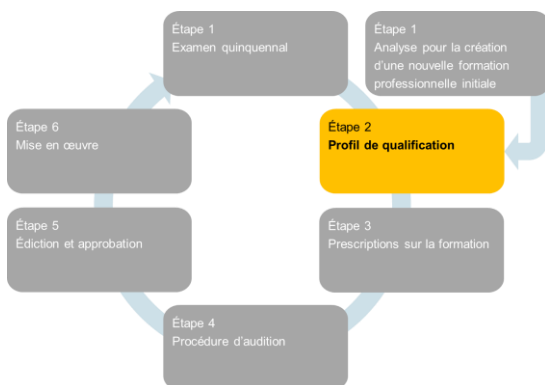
Étape 1
Examen quinquennal

Étape 1
Analyse pour la création d'une nouvelle formation professionnelle initiale

Étape 6
Mise en œuvre

Étape 2
**Profil de qualification**

Étape 5
Édiction et approbation

Étape 3
Prescriptions sur la formation

Étape 4
Procédure d'audition